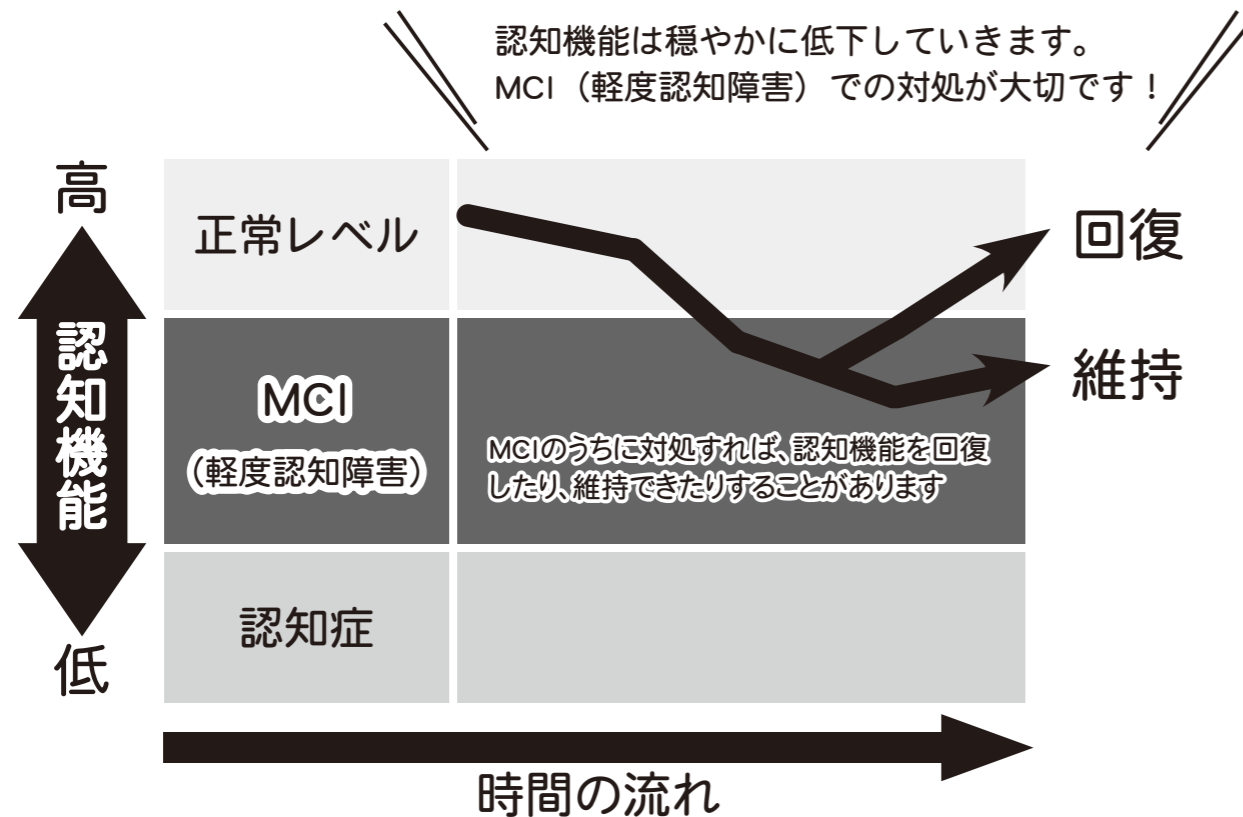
認知機能は穏やかに低下していきます。
MCI（軽度認知障害）での対処が大切です！

高

認知機能

低

正常レベル

MCI
（軽度認知障害）

MCIのうちに対処すれば、認知機能を回復したり、維持できたりすることがあります

認知症

回復

維持

時間の流れ